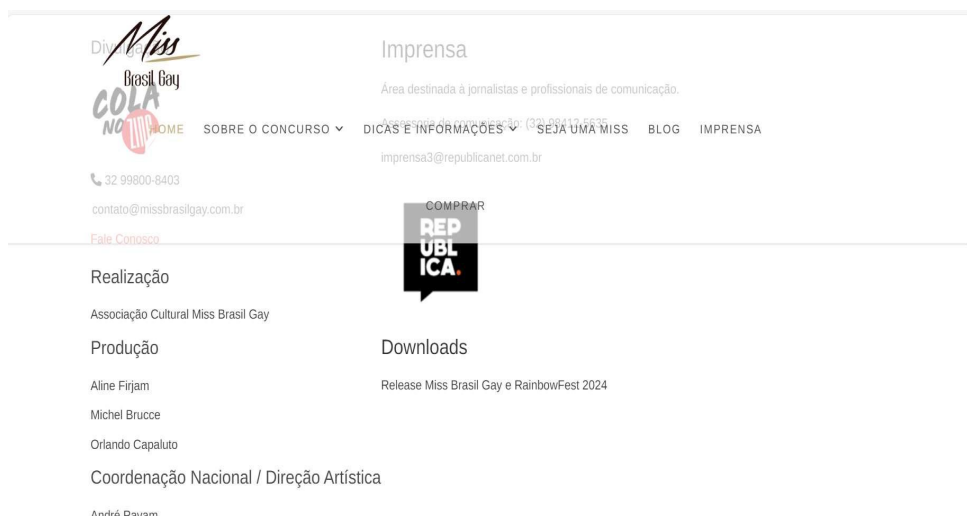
Miss Brasil Gay

COLA NO

HOME SOBRE O CONCURSO DICAS E INFORMAÇÕES SEJA UMA MISS BLOG IMPRENSA

COMPRAR

Divulga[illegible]

32 99800-8403

contato@missbrasilgay.com.br

Fale Conosco

Imprensa

Área destinada à jornalistas e profissionais de comunicação.

Assessoria de comunicação: (32) 98412-5635

imprensa3@republicanet.com.br

REP UBL ICA.

Realização

Associação Cultural Miss Brasil Gay

Produção

Aline Firjam

Michel Brucce

Orlando Capaluto

Downloads

Release Miss Brasil Gay e RainbowFest 2024

Coordenação Nacional / Direção Artística

André Payam